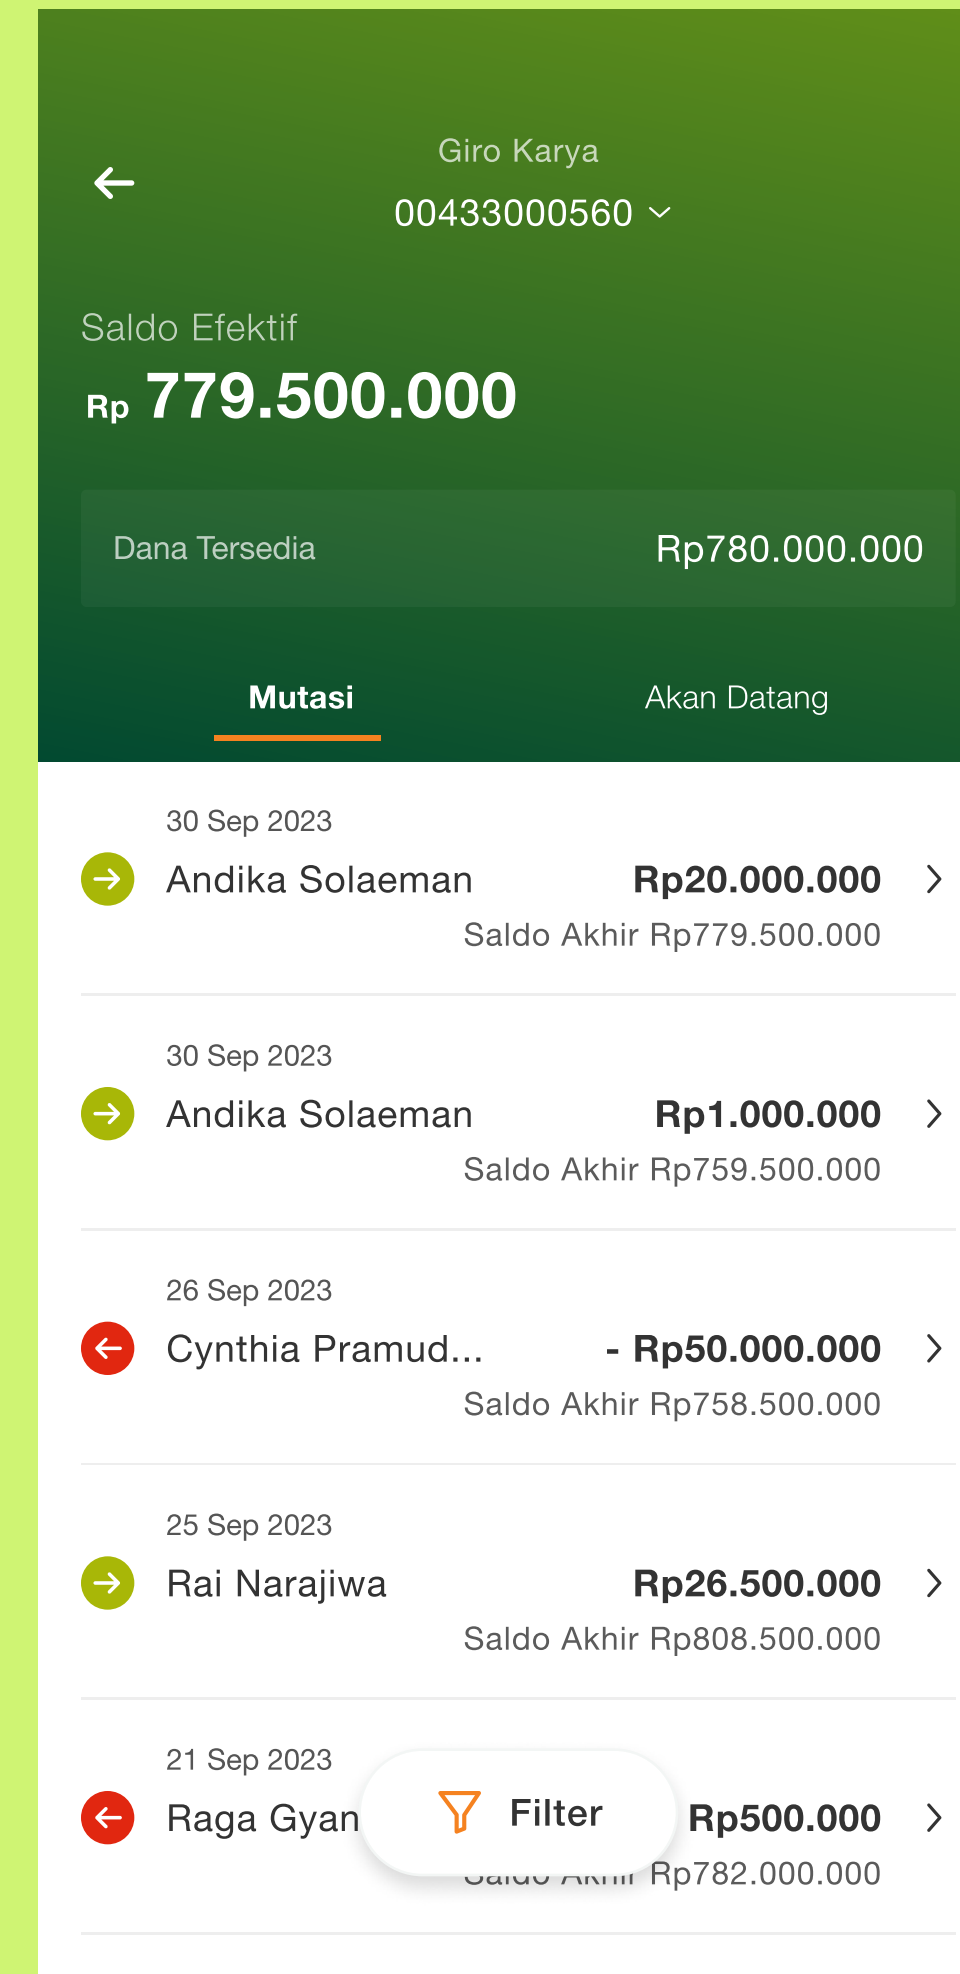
Giro Karya
00433000560

Saldo Efektif
Rp 779.500.000

Dana Tersedia Rp780.000.000

Mutasi
Akan Datang

30 Sep 2023
Andika Solaeman Rp20.000.000
Saldo Akhir Rp779.500.000

30 Sep 2023
Andika Solaeman Rp1.000.000
Saldo Akhir Rp759.500.000

26 Sep 2023
Cynthia Pramud... - Rp50.000.000
Saldo Akhir Rp758.500.000

25 Sep 2023
Rai Narajiwa Rp26.500.000
Saldo Akhir Rp808.500.000

21 Sep 2023
Raga Gyan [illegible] Rp500.000
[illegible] Rp782.000.000

Filter